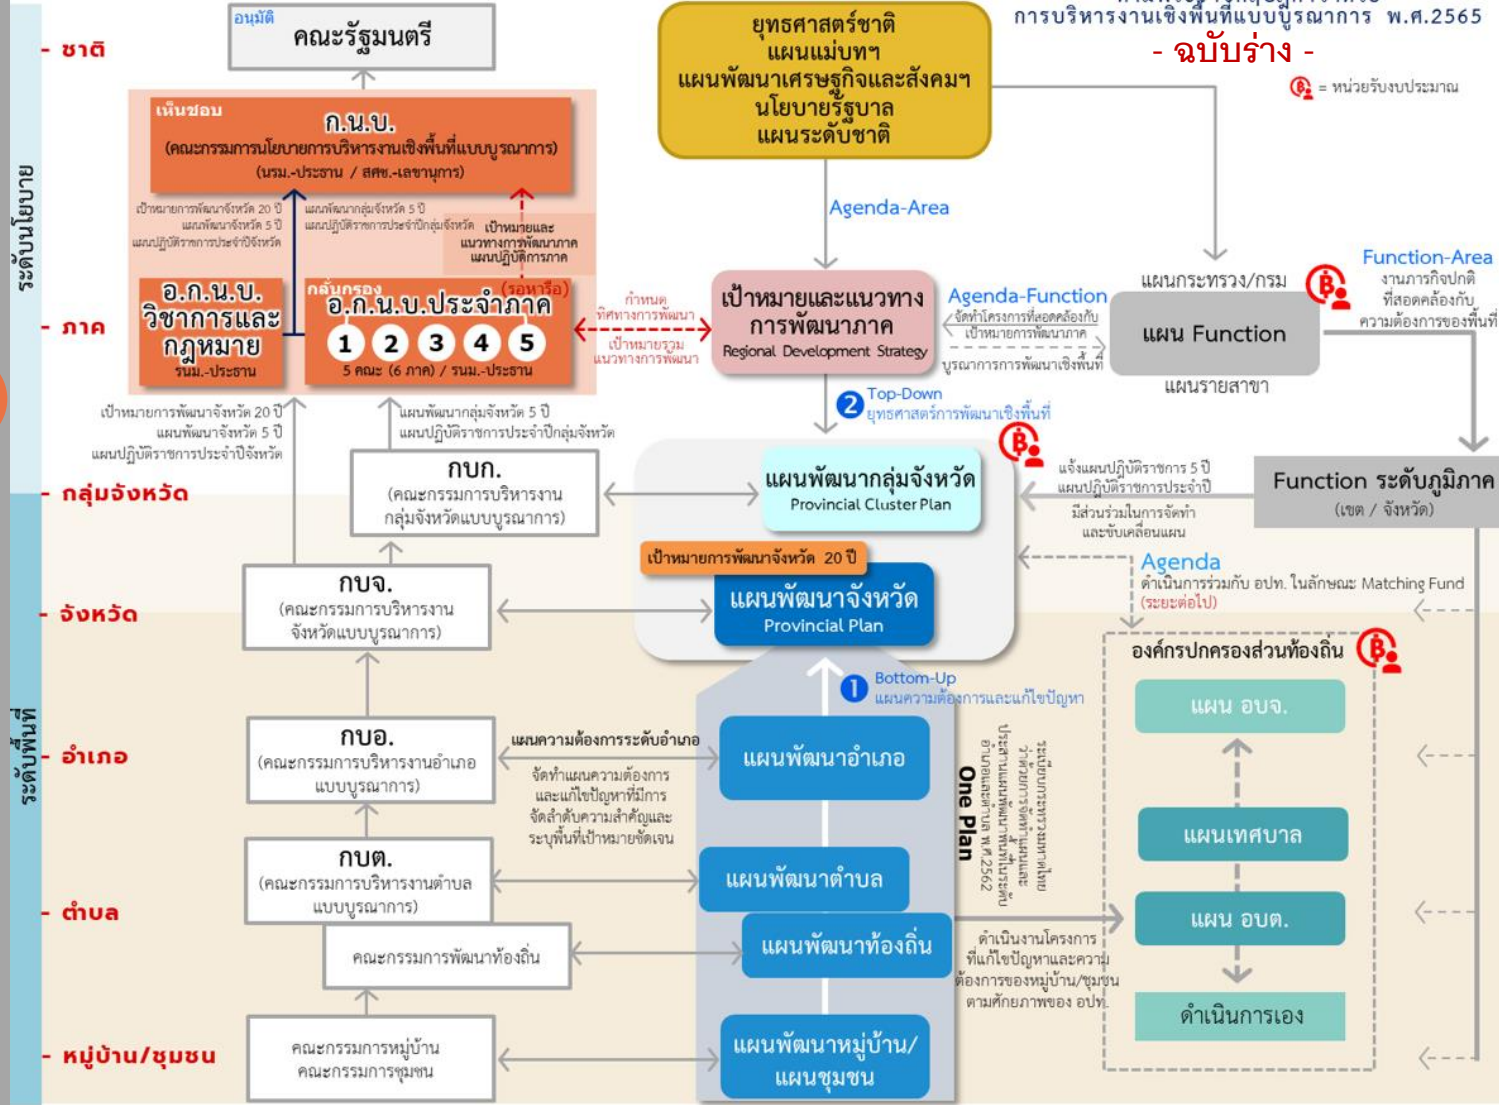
การบริหารงานเชิงพื้นที่แบบบูรณาการ พ.ศ.2565
- ฉบับร่าง -
= หน่วยรับงบประมาณ

ระดับนโยบาย
- ชาติ
- ภาค
- กลุ่มจังหวัด
ระดับพื้นที่
- จังหวัด
- อำเภอ
- ตำบล
- หมู่บ้าน/ชุมชน

อนุมัติ
คณะรัฐมนตรี

เห็นชอบ
ก.น.บ.
(คณะกรรมการนโยบายการบริหารงานเชิงพื้นที่แบบบูรณาการ)
(นรม.-ประธาน / สศช.-เลขานุการ)

เป้าหมายการพัฒนาจังหวัด 20 ปี
แผนพัฒนาจังหวัด 5 ปี
แผนปฏิบัติราชการประจำปีจังหวัด

แผนพัฒนากลุ่มจังหวัด 5 ปี
แผนปฏิบัติราชการประจำปีกลุ่มจังหวัด

เป้าหมายและแนวทางการพัฒนาภาค
แผนปฏิบัติการภาค

อ.ก.น.บ. วิชาการและกฎหมาย
รนม.-ประธาน

กลั่นกรอง (รอหารือ)
อ.ก.น.บ.ประจำภาค
1 2 3 4 5
5 คณะ (6 ภาค) / รนม.-ประธาน

กำหนดทิศทางการพัฒนา
เป้าหมายร่วม
แนวทางการพัฒนา

ยุทธศาสตร์ชาติ
แผนแม่บทฯ
แผนพัฒนาเศรษฐกิจและสังคมฯ
นโยบายรัฐบาล
แผนระดับชาติ

Agenda-Area

เป้าหมายและแนวทางการพัฒนาภาค
Regional Development Strategy

Agenda-Function
จัดทำโครงการที่สอดคล้องกับเป้าหมายการพัฒนาภาค
บูรณาการการพัฒนาเชิงพื้นที่

แผนกระทรวง/กรม
แผน Function
แผนรายสาขา

Function-Area
งานภารกิจปกติที่สอดคล้องกับความต้องการของพื้นที่

2 Top-Down
ยุทธศาสตร์การพัฒนาเชิงพื้นที่

เป้าหมายการพัฒนาจังหวัด 20 ปี
แผนพัฒนาจังหวัด 5 ปี
แผนปฏิบัติราชการประจำปีจังหวัด

แผนพัฒนากลุ่มจังหวัด 5 ปี
แผนปฏิบัติราชการประจำปีกลุ่มจังหวัด

กบก.
(คณะกรรมการบริหารงานกลุ่มจังหวัดแบบบูรณาการ)

แผนพัฒนากลุ่มจังหวัด
Provincial Cluster Plan

แจ้งแผนปฏิบัติราชการ 5 ปี
แผนปฏิบัติราชการประจำปี
มีส่วนร่วมในการจัดทำและขับเคลื่อนแผน

Function ระดับภูมิภาค
(เขต / จังหวัด)

เป้าหมายการพัฒนาจังหวัด 20 ปี
กบจ.
(คณะกรรมการบริหารงานจังหวัดแบบบูรณาการ)
แผนพัฒนาจังหวัด
Provincial Plan

Agenda
ดำเนินการร่วมกับ อปท. ในลักษณะ Matching Fund
(ระยะต่อไป)

องค์กรปกครองส่วนท้องถิ่น
แผน อบจ.
แผนเทศบาล
แผน อบต.
ดำเนินการเอง

1 Bottom-Up
แผนความต้องการและแก้ไขปัญหา

กบอ.
(คณะกรรมการบริหารงานอำเภอแบบบูรณาการ)
แผนความต้องการระดับอำเภอ
จัดทำแผนความต้องการและแก้ไขปัญหาที่มีการจัดลำดับความสำคัญและระบุพื้นที่เป้าหมายชัดเจน
แผนพัฒนาอำเภอ

One Plan
ระเบียบกระทรวงมหาดไทยว่าด้วยการจัดทำแผนและประสานแผนพัฒนาพื้นที่ระดับอำเภอและตำบล พ.ศ.2562

กบต.
(คณะกรรมการบริหารงานตำบลแบบบูรณาการ)
แผนพัฒนาตำบล

คณะกรรมการพัฒนาท้องถิ่น
แผนพัฒนาท้องถิ่น
ดำเนินงานโครงการที่แก้ไขปัญหาและความต้องการของหมู่บ้าน/ชุมชนตามศักยภาพของ อปท.

คณะกรรมการหมู่บ้าน
คณะกรรมการชุมชน
แผนพัฒนาหมู่บ้าน/แผนชุมชน